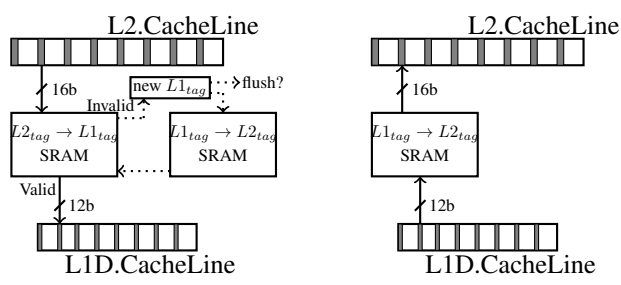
L2.CacheLine

16b

new $L1_{tag}$

flush?

Invalid

$L2_{tag} \rightarrow L1_{tag}$
SRAM

$L1_{tag} \rightarrow L2_{tag}$
SRAM

Valid

12b

L1D.CacheLine

L2.CacheLine

16b

$L1_{tag} \rightarrow L2_{tag}$
SRAM

12b

L1D.CacheLine